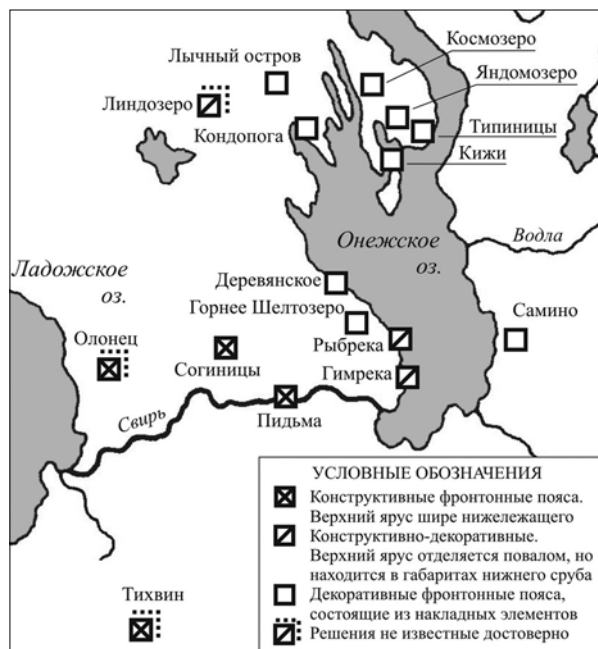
Лычный остров

Космозеро

Яндомозеро

Линдозеро

Кондопога

Типиницы

Кижи

Водла

Онежское оз.

Ладожское оз.

Деревянское

Горнее Шелтозеро

Самино

Олонец

Рыбрека

Согиницы

Гимрека

Свирь

Пидьма

УСЛОВНЫЕ ОБОЗНАЧЕНИЯ

Конструктивные фронтонные пояса. Верхний ярус шире нижележащего

Конструктивно-декоративные. Верхний ярус отделяется повалом, но находится в габаритах нижнего сруба

Декоративные фронтонные пояса, состоящие из накладных элементов

Решения не известные достоверно

Тихвин